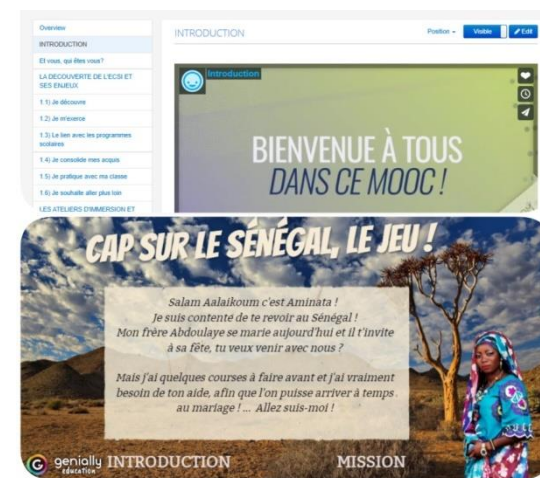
Overview
INTRODUCTION
Et vous, qui êtes vous?
LA DECOUVERTE DE L'ECSI ET SES ENJEUX
1.1) Je découvre
1.2) Je m'exerce
1.3) Le lien avec les programmes scolaires
1.4) Je consolide mes acquis
1.5) Je pratique avec ma classe
1.6) Je souhaite aller plus loin
LES ATELIERS D'IMMERSION ET

INTRODUCTION
Position
Visible
Edit

Introduction

BIENVENUE À TOUS
DANS CE MOOC !

CAP SUR LE SÉNÉGAL, LE JEU !

Salam Aalaikoum c'est Aminata !
Je suis contente de te revoir au Sénégal !
Mon frère Abdoulaye se marie aujourd'hui et il t'invite à sa fête, tu veux venir avec nous ?

Mais j'ai quelques courses à faire avant et j'ai vraiment besoin de ton aide, afin que l'on puisse arriver à temps au mariage ! ... Allez suis-moi !

genially EDUCATION
INTRODUCTION
MISSION